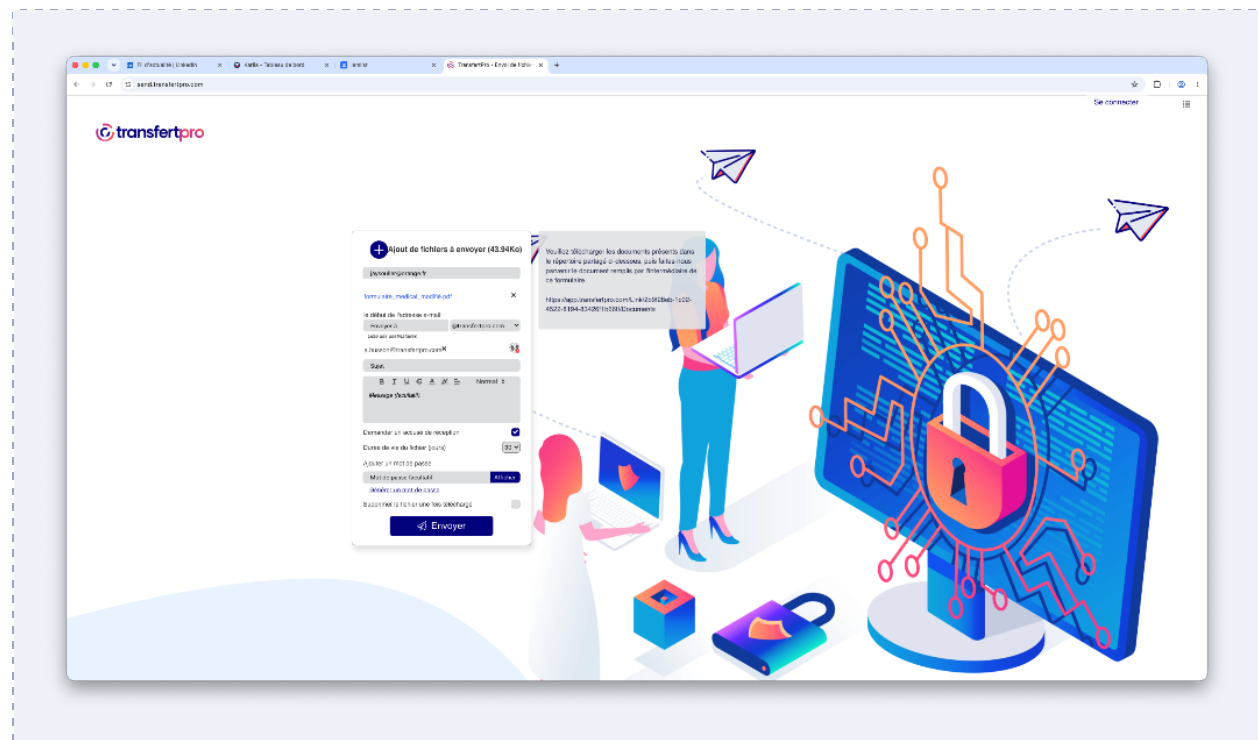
(1) Actualité | LinkedIn
Kellis - Tableau de bord
envoi
TransfertPro - Envoi de fichie

send.transfertpro.com

Se connecter

transfertpro

Ajout de fichiers à envoyer (43.94Ko)

jaysonfang@orange.fr

formulaire_medical_modifié.pdf

Le début de l'adresse e-mail

Envoyer à
@transfertpro.com

Sujet

B I U S A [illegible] Normal

Message (facultatif)

Demander un accusé de réception

Durée de vie du fichier (jours) 30

Ajouter un mot de passe

Mot de passe (facultatif)

Générer un mot de passe

Supprimer le fichier une fois téléchargé

Envoyer

Veuillez télécharger les documents présents dans le répertoire partagé ci-dessous, puis faites-nous parvenir le document rempli par l'intermédiaire de ce formulaire

https://app.transfertpro.com/Link/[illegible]